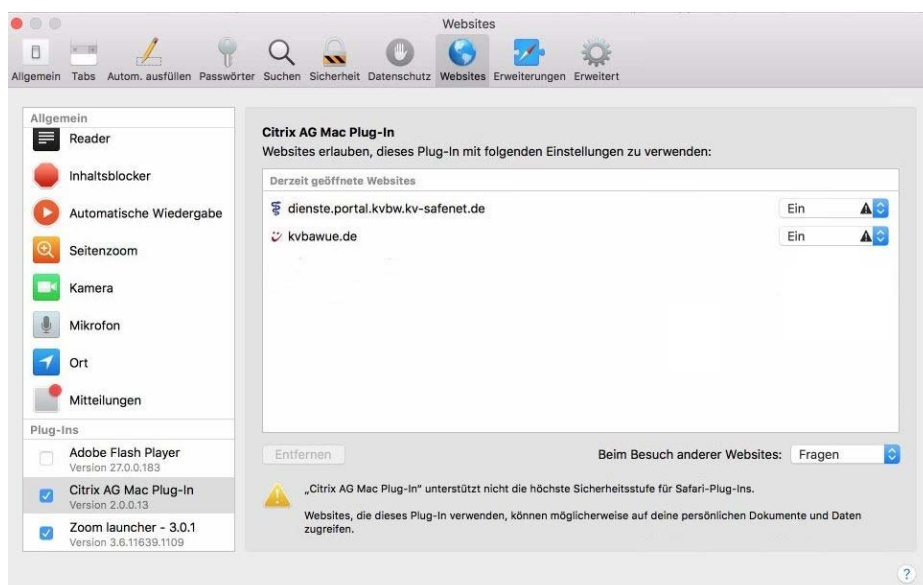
Websites

Allgemein Tabs Autom. ausfüllen Passwörter Suchen Sicherheit Datenschutz Websites Erweiterungen Erweitert

Allgemein
Reader
Inhaltsblocker
Automatische Wiedergabe
Seitenzoom
Kamera
Mikrofon
Ort
Mitteilungen
Plug-Ins
Adobe Flash Player
Version 27.0.0.183
Citrix AG Mac Plug-In
Version 2.0.0.13
Zoom launcher - 3.0.1
Version 3.6.11639.1109

Citrix AG Mac Plug-In
Websites erlauben, dieses Plug-In mit folgenden Einstellungen zu verwenden:

Derzeit geöffnete Websites

| | |
|---|---|
| dienste.portal.kvbw.kv-safenet.de | Ein |
| kvbawue.de | Ein |

Entfernen

Beim Besuch anderer Websites: Fragen

„Citrix AG Mac Plug-In" unterstützt nicht die höchste Sicherheitsstufe für Safari-Plug-Ins.

Websites, die dieses Plug-In verwenden, können möglicherweise auf deine persönlichen Dokumente und Daten zugreifen.

?